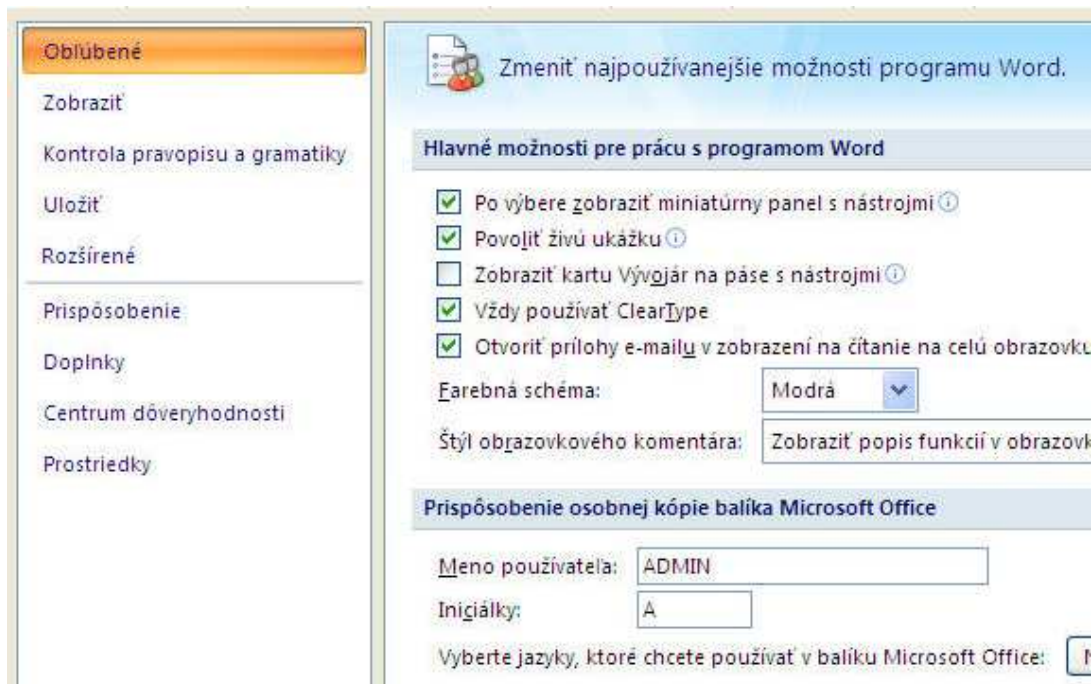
Obľúbené
Zobraziť
Kontrola pravopisu a gramatiky
Uložiť
Rozšírené
Prispôsobenie
Doplnky
Centrum dôveryhodnosti
Prostriedky

Zmeniť najpoužívanejšie možnosti programu Word.

Hlavné možnosti pre prácu s programom Word

Po výbere zobraziť miniatúrny panel s nástrojmi
Povoliť živú ukážku
Zobraziť kartu Vývojár na páse s nástrojmi
Vždy používať ClearType
Otvoriť prílohy e-mailu v zobrazení na čítanie na celú obrazovku

Farebná schéma: Modrá
Štýl obrazovkového komentára: Zobraziť popis funkcií v obrazovk

Prispôsobenie osobnej kópie balíka Microsoft Office

Meno používateľa: ADMIN
Iniciálky: A
Vyberte jazyky, ktoré chcete používať v balíku Microsoft Office: